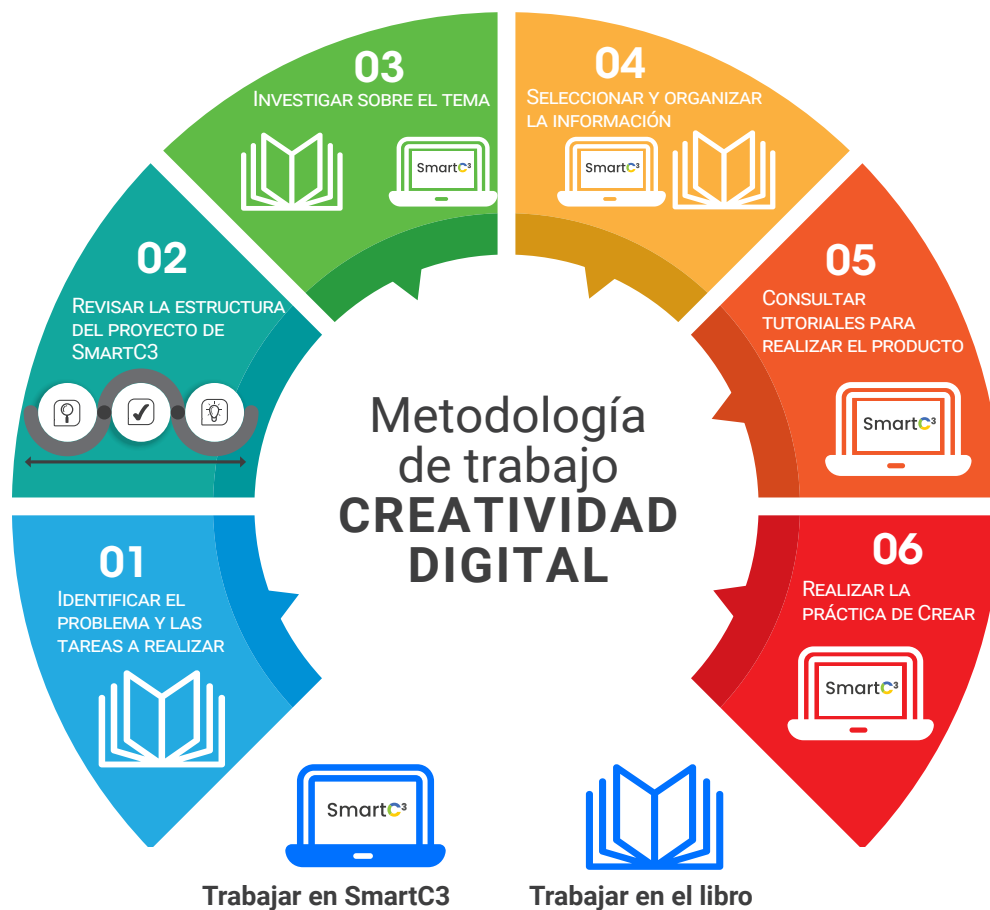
03

Investigar sobre el tema

SmartC³

04

Seleccionar y organizar la información

SmartC³

02

Revisar la estructura del proyecto de SmartC3

05

Consultar tutoriales para realizar el producto

SmartC³

Metodología de trabajo
CREATIVIDAD DIGITAL

01

Identificar el problema y las tareas a realizar

06

Realizar la práctica de Crear

SmartC³

SmartC³

Trabajar en SmartC3

Trabajar en el libro